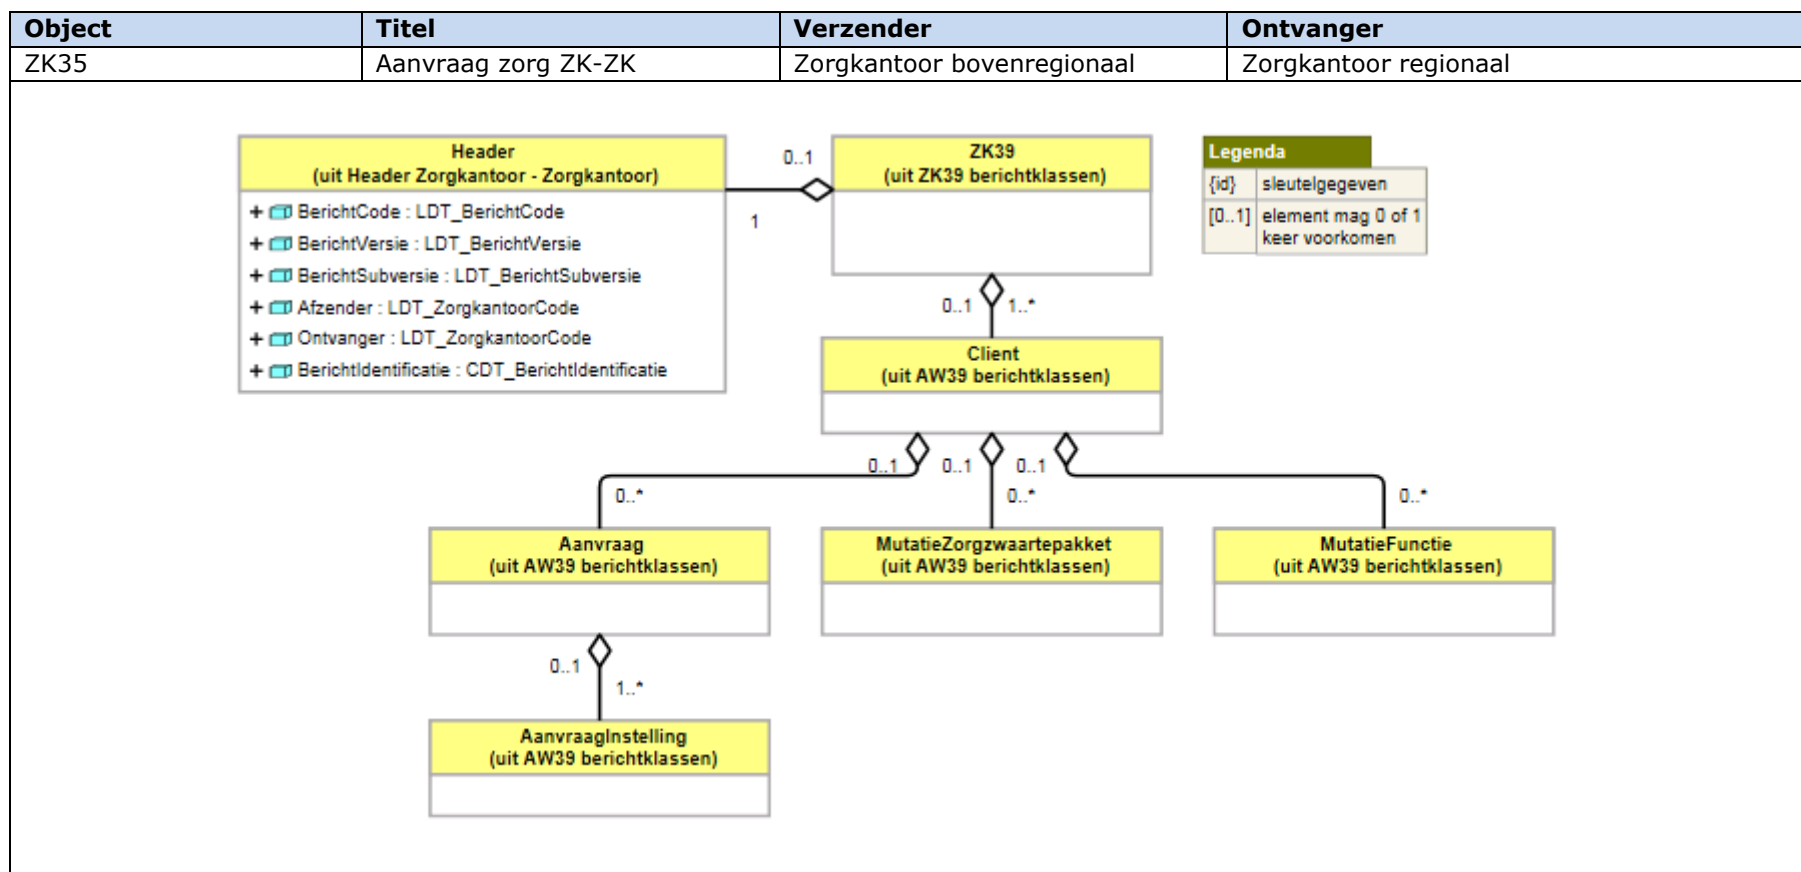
| Object | Titel | Verzender | Ontvanger |
|---|---|---|---|
| ZK35 | Aanvraag zorg ZK-ZK | Zorgkantoor bovenregionaal | Zorgkantoor regionaal |

Header
(uit Header Zorgkantoor - Zorgkantoor)

+ BerichtCode : LDT_BerichtCode
+ BerichtVersie : LDT_BerichtVersie
+ BerichtSubversie : LDT_BerichtSubversie
+ Afzender : LDT_ZorgkantoorCode
+ Ontvanger : LDT_ZorgkantoorCode
+ BerichtIdentificatie : CDT_BerichtIdentificatie

0..1

1

ZK39
(uit ZK39 berichtklassen)

Legenda

| {id} | sleutelgegeven |
|---|---|
| [0..1] | element mag 0 of 1 keer voorkomen |

0..1

1..*

Client
(uit AW39 berichtklassen)

0..1

0..1

0..1

0..*

0..*

0..*

Aanvraag
(uit AW39 berichtklassen)

MutatieZorgzwaartepakket
(uit AW39 berichtklassen)

MutatieFunctie
(uit AW39 berichtklassen)

0..1

1..*

AanvraagInstelling
(uit AW39 berichtklassen)